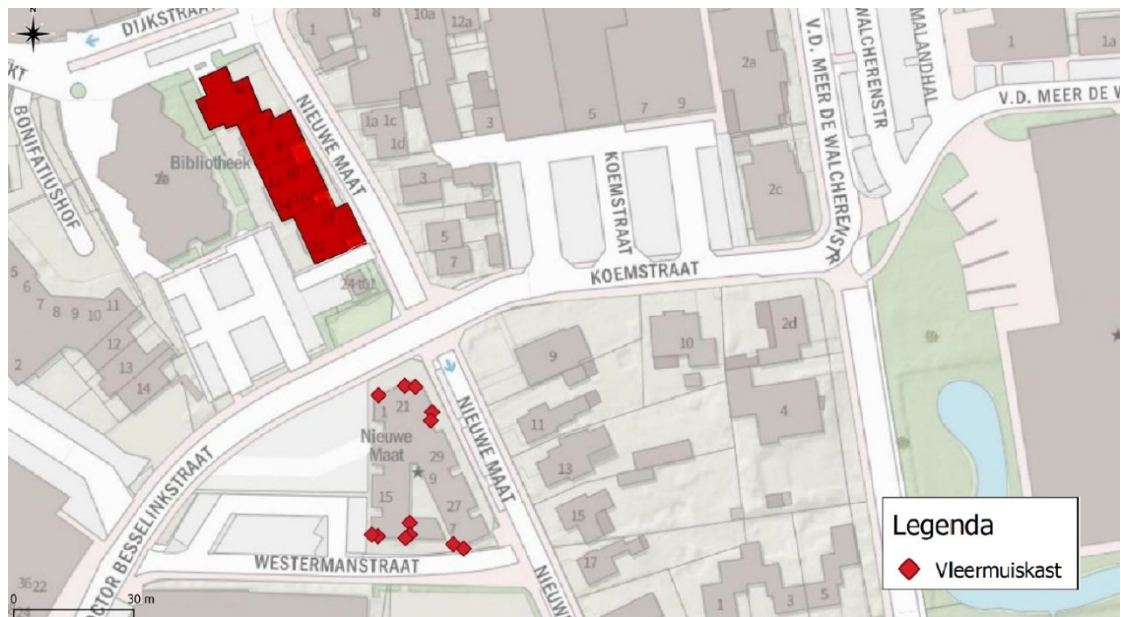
N
DIJKSTRAAT
KT
BONIFATIUSHOF
Bibliotheek
2a
NIEUWE MAAT
1
8
10a
12a
3
1a 1c
1d
3
5
7
5
7
9
2a
2c
KOEMSTRAAT
V.D. MEER DE WALCHERENSTR
WALCHERENSTR
MALANDHAL
1
1a
V.D. MEER DE W
KOEMSTRAAT
24
5
6
7 8 9 10 11
12
13
14
2
9
10
2d
4
11
13
15
17
1
3
5
21
1
Nieuwe Maat
29
9
15
27
7
NIEUWE MAAT
DOCTOR BESSELINKSTRAAT
WESTERMANSTRAAT
NIEUWE
36 22
0
30 m
Legenda
Vleermuiskast